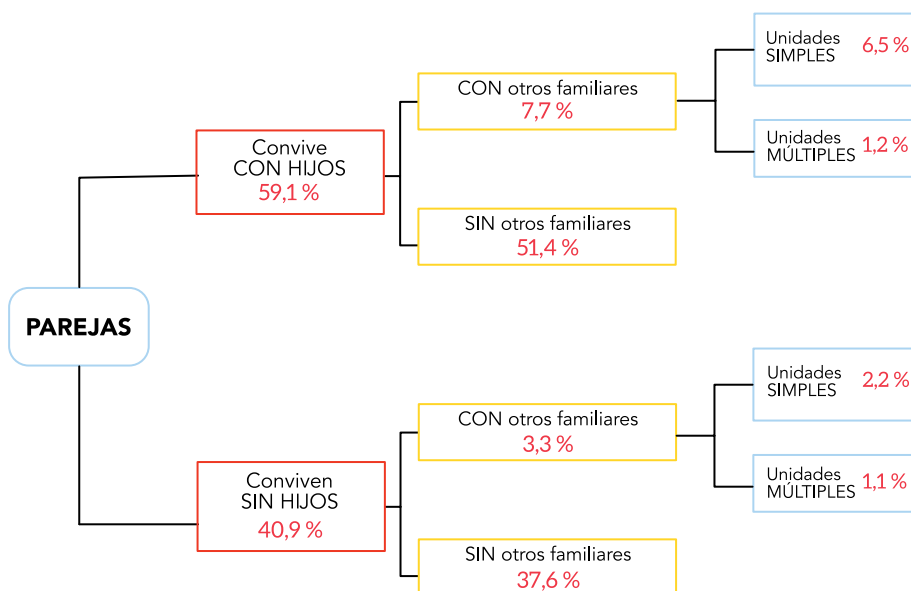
PAREJAS

Convive CON HIJOS
59,1 %

CON otros familiares
7,7 %

Unidades SIMPLES 6,5 %

Unidades MÚLTIPLES 1,2 %

SIN otros familiares
51,4 %

Conviven SIN HIJOS
40,9 %

CON otros familiares
3,3 %

Unidades SIMPLES 2,2 %

Unidades MÚLTIPLES 1,1 %

SIN otros familiares
37,6 %